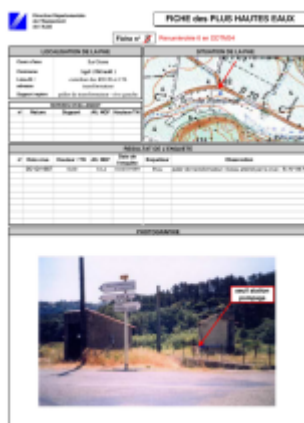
FICHE des PLUS HAUTES EAUX

Fiche n° 7 Renseignée le 02/10/04

LOCALISATION DE LA PHE

SITUATION DE LA PHE

Cours d'eau
Commune
Lieu-dit / adresse
Support repère

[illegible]

N° Nature Support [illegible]

RESULTAT DE L'ENQUETE

N° Date crue Hauteur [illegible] Date de l'enquête Enquêteur Observation

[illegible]

PHOTOGRAPHIE

seuil station pompage